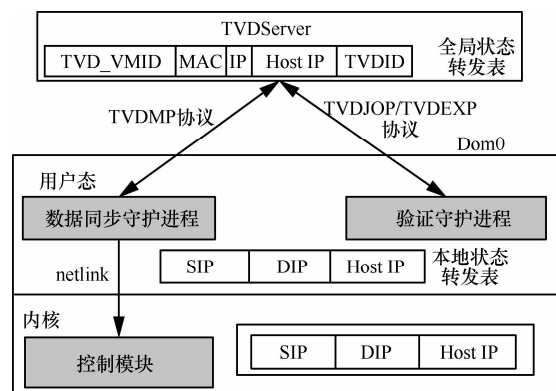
TVDServer

| TVD_VMID | MAC | IP | Host IP | TVDID |
|---|---|---|---|---|

全局状态转发表

TVDMP协议

TVDJOP/TVDEXP协议

Dom0

用户态

数据同步守护进程

验证守护进程

netlink

| SIP | DIP | Host IP |
|---|---|---|

本地状态转发表

内核

控制模块

| SIP | DIP | Host IP |
|---|---|---|